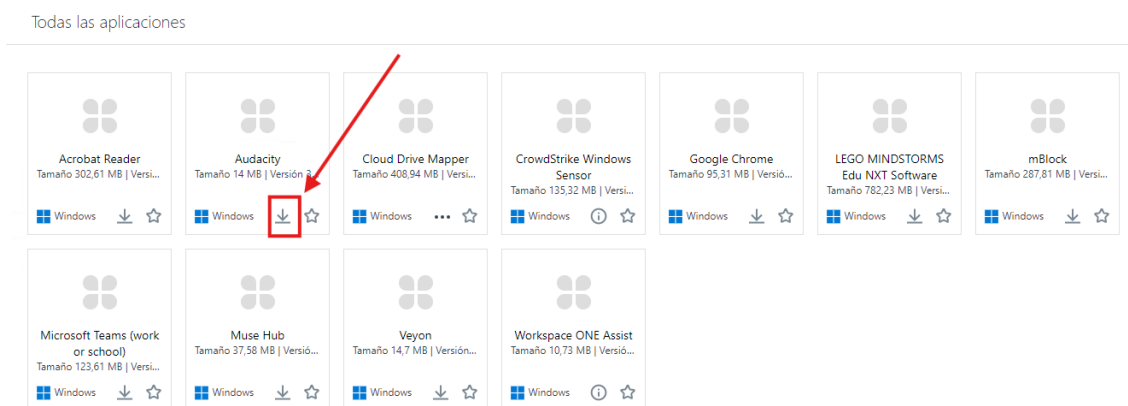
Todas las aplicaciones

Acrobat Reader
Tamaño 302,61 MB | Versi...
Windows

Audacity
Tamaño 14 MB | Versión 3...
Windows

Cloud Drive Mapper
Tamaño 408,94 MB | Versi...
Windows

CrowdStrike Windows Sensor
Tamaño 135,32 MB | Versi...
Windows

Google Chrome
Tamaño 95,31 MB | Versió...
Windows

LEGO MINDSTORMS Edu NXT Software
Tamaño 782,23 MB | Versi...
Windows

mBlock
Tamaño 287,81 MB | Versi...
Windows

Microsoft Teams (work or school)
Tamaño 123,61 MB | Versi...
Windows

Muse Hub
Tamaño 37,58 MB | Versió...
Windows

Veyon
Tamaño 14,7 MB | Versión...
Windows

Workspace ONE Assist
Tamaño 10,73 MB | Versió...
Windows